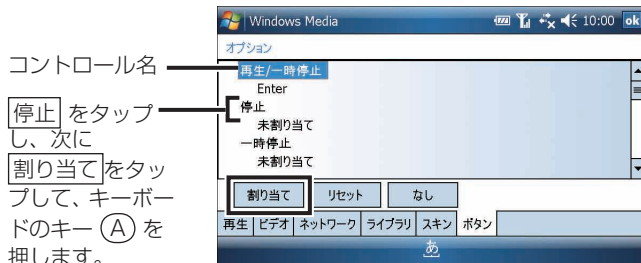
コントロール名

停止 をタップし、次に 割り当て をタップして、キーボードのキー (A) を押します。

Windows Media 10:00 ok

オプション

再生/一時停止
Enter
停止
未割り当て
一時停止
未割り当て

割り当て リセット なし

再生 | ビデオ | ネットワーク | ライブラリ | スキン | ボタン

あ